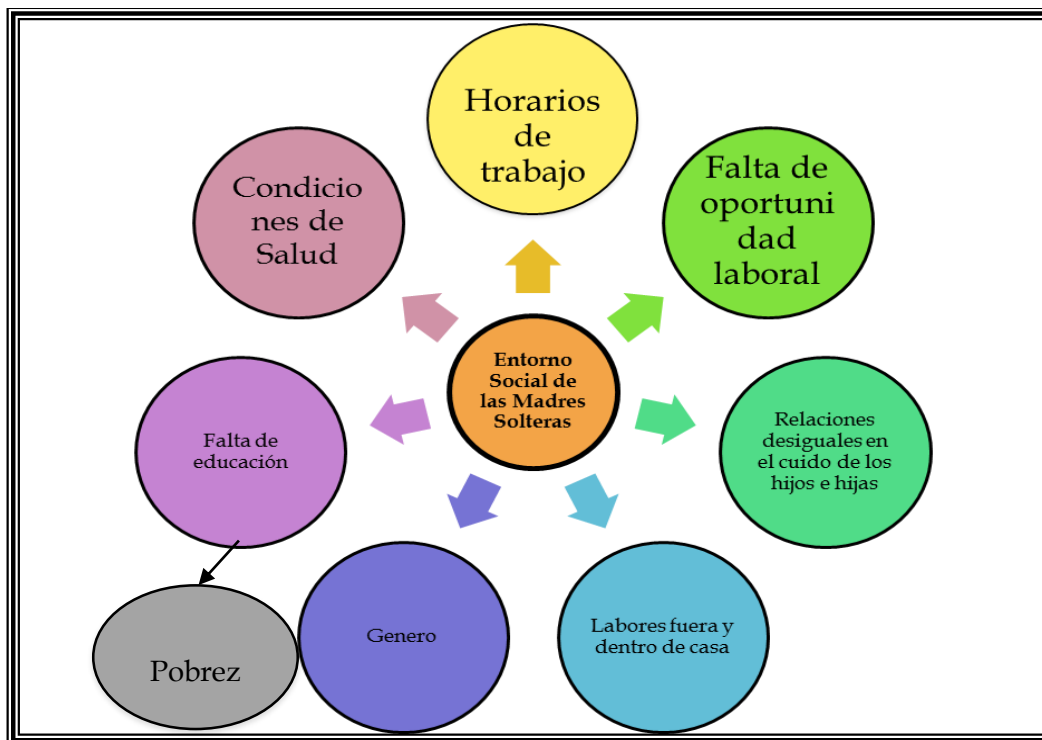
Horarios de trabajo

Condiciones de Salud

Falta de oportunidad laboral

Entorno Social de las Madres Solteras

Falta de educación

Relaciones desiguales en el cuido de los hijos e hijas

Pobrez

Genero

Labores fuera y dentro de casa